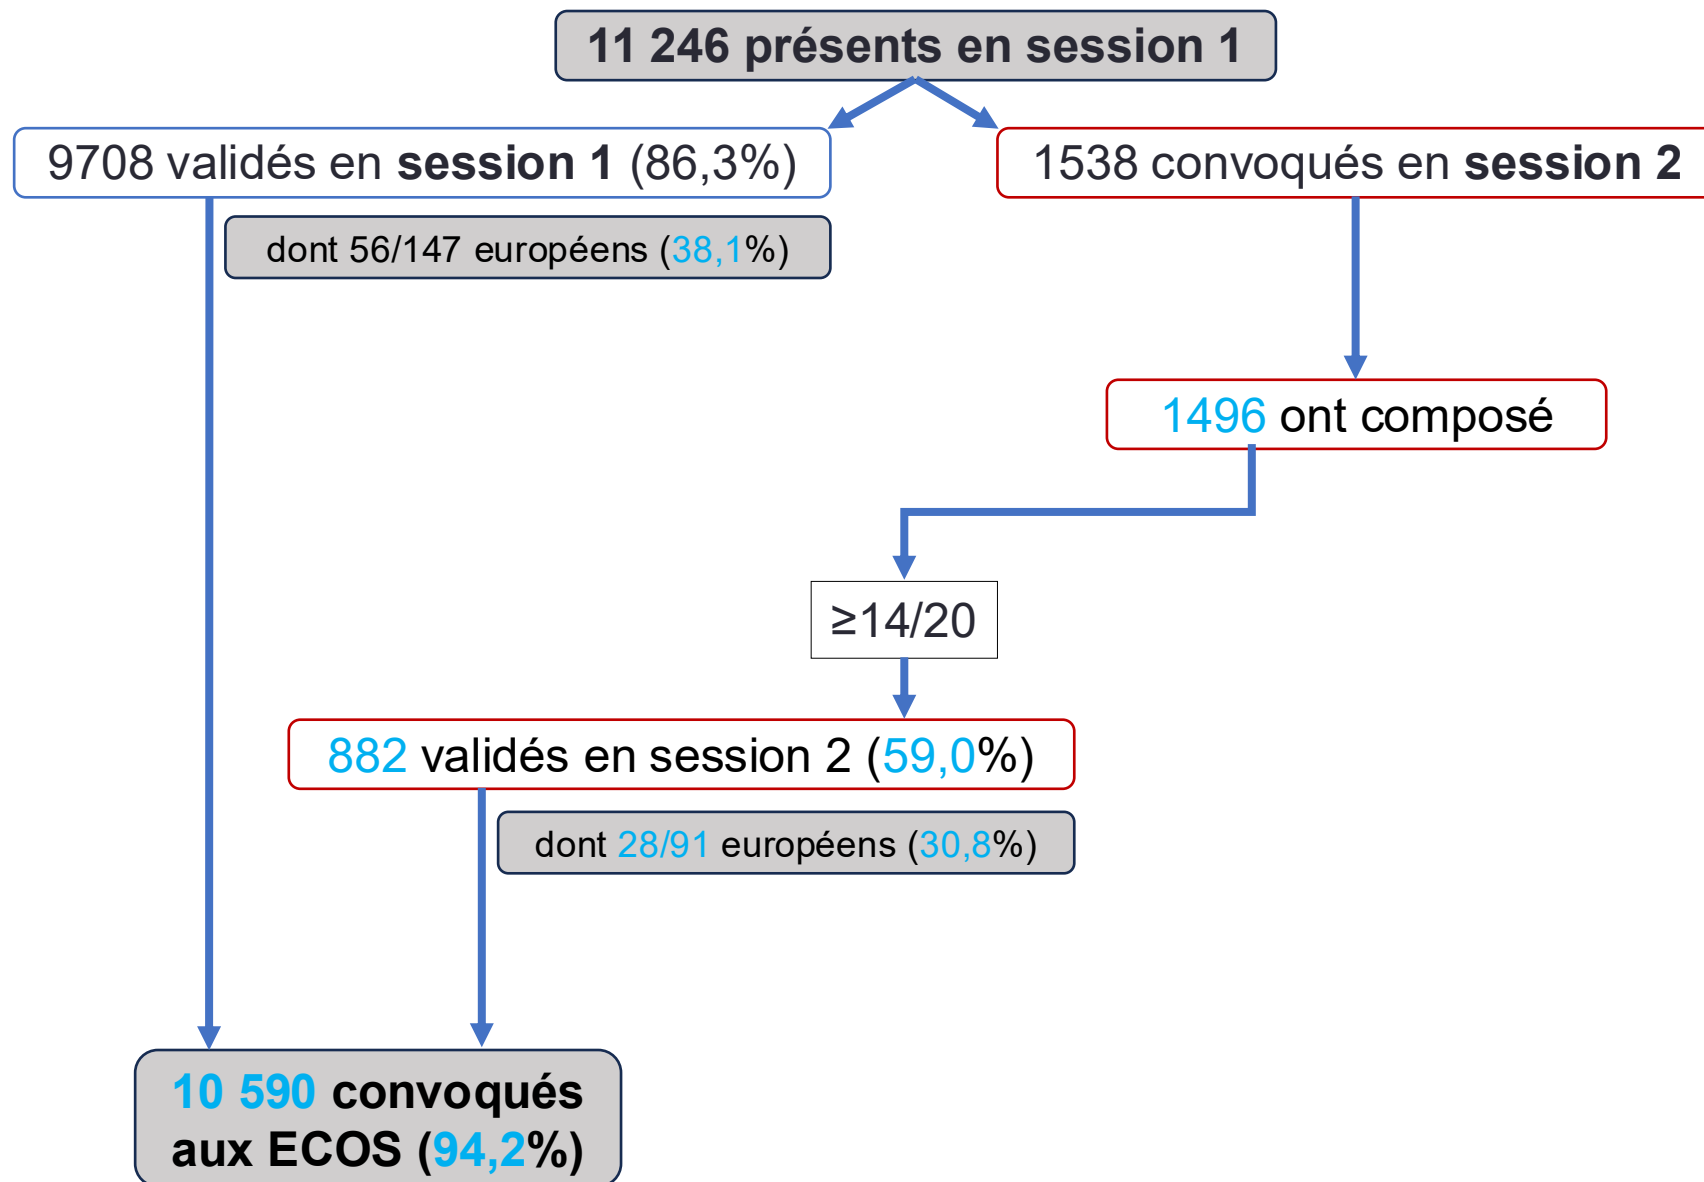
11 246 présents en session 1

9708 validés en **session 1** (86,3%)

dont 56/147 européens (38,1%)

1538 convoqués en **session 2**

1496 ont composé

≥14/20

882 validés en session 2 (59,0%)

dont 28/91 européens (30,8%)

10 590 convoqués aux ECOS (94,2%)